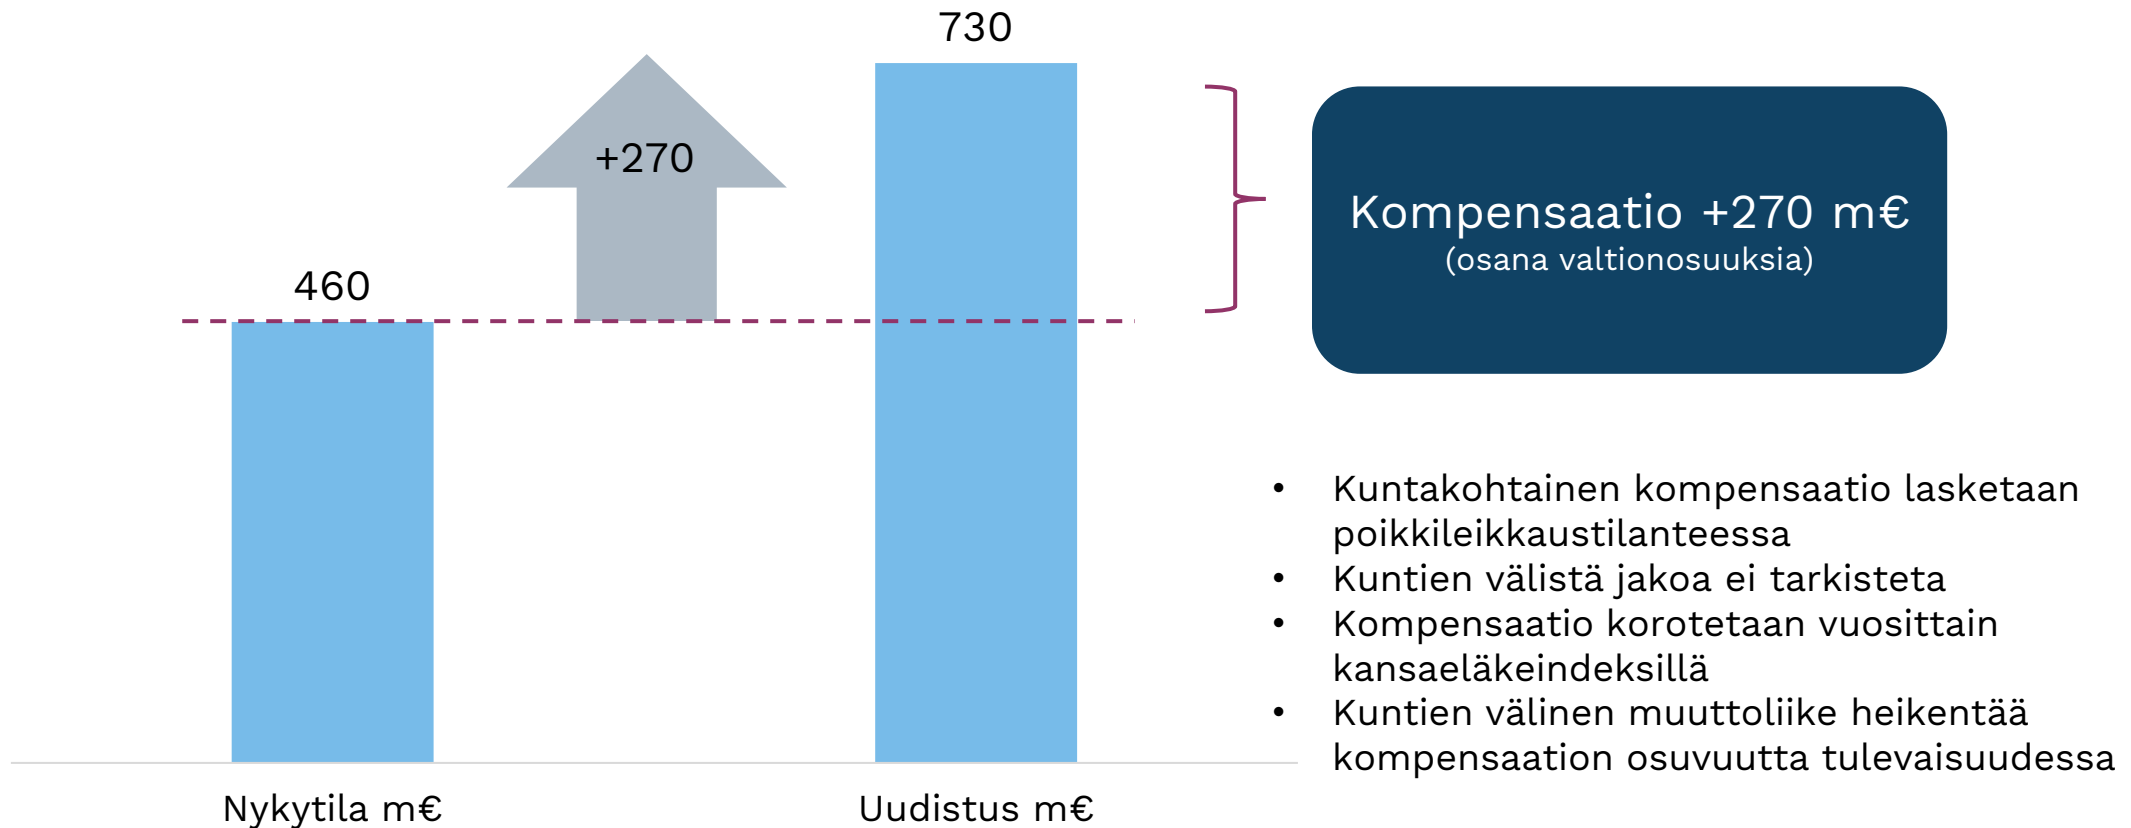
730

+270

460

Nykytila m€

Uudistus m€

Kompensaatio +270 m€
(osana valtionosuuksia)

- Kuntakohtainen kompensaatio lasketaan poikkileikkaustilanteessa
- Kuntien välistä jakoa ei tarkisteta
- Kompensaatio korotetaan vuosittain kansaeläkeindeksillä
- Kuntien välinen muuttoliike heikentää kompensaation osuvuutta tulevaisuudessa